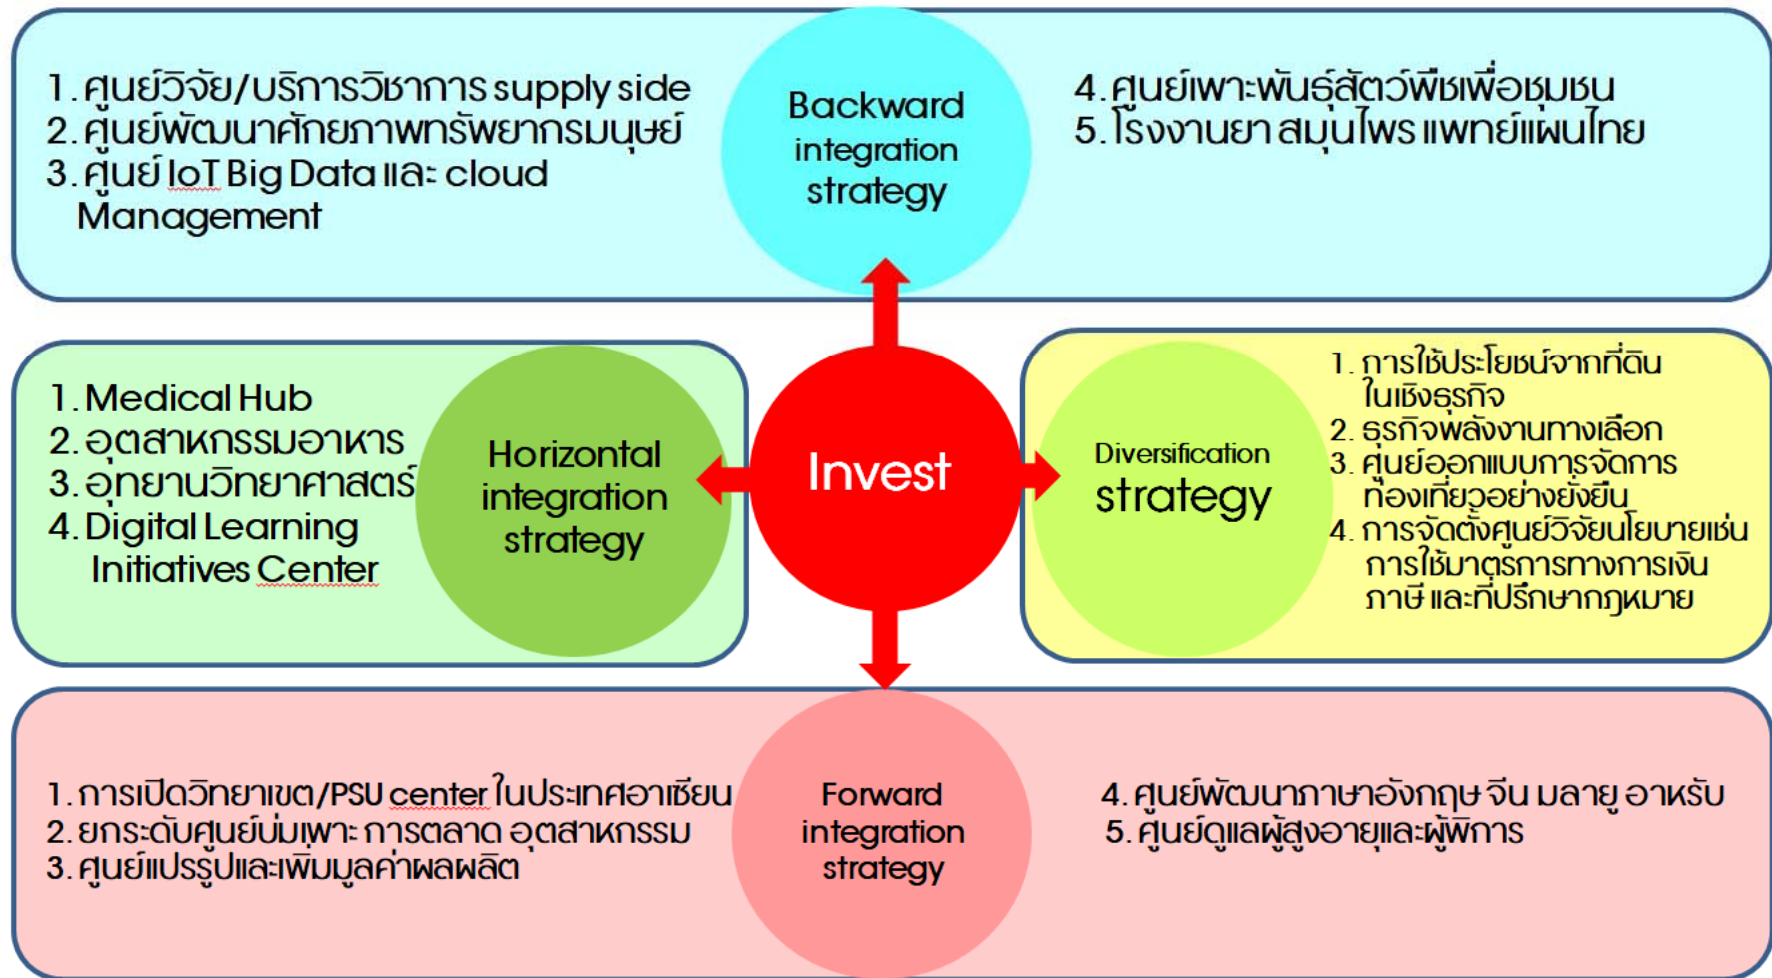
1. ศูนย์วิจัย/บริการวิชาการ supply side
2. ศูนย์พัฒนาศักยภาพทรัพยากรมนุษย์
3. ศูนย์ IoT Big Data และ cloud Management

Backward integration strategy

4. ศูนย์เพาะพันธุ์สัตว์พืชเพื่อชุมชน
5. โรงงานยา สมุนไพร แพทย์แผนไทย

1. Medical Hub
2. อุตสาหกรรมอาหาร
3. อุทยานวิทยาศาสตร์
4. Digital Learning Initiatives Center

Horizontal integration strategy

Invest

Diversification strategy

1. การใช้ประโยชน์จากที่ดินในเชิงธุรกิจ
2. ธุรกิจพลังงานทางเลือก
3. ศูนย์ออกแบบการจัดการท่องเที่ยวอย่างยั่งยืน
4. การจัดตั้งศูนย์วิจัยนโยบายเช่น การใช้มาตรการทางการเงิน ภาษี และที่ปรึกษากฎหมาย

1. การเปิดวิทยาเขต/PSU center ในประเทศอาเซียน
2. ยกระดับศูนย์บ่มเพาะ การตลาด อุตสาหกรรม
3. ศูนย์แปรรูปและเพิ่มมูลค่าผลผลิต

Forward integration strategy

4. ศูนย์พัฒนาภาษาอังกฤษ จีน มลายู อาหรับ
5. ศูนย์ดูแลผู้สูงอายุและผู้พิการ